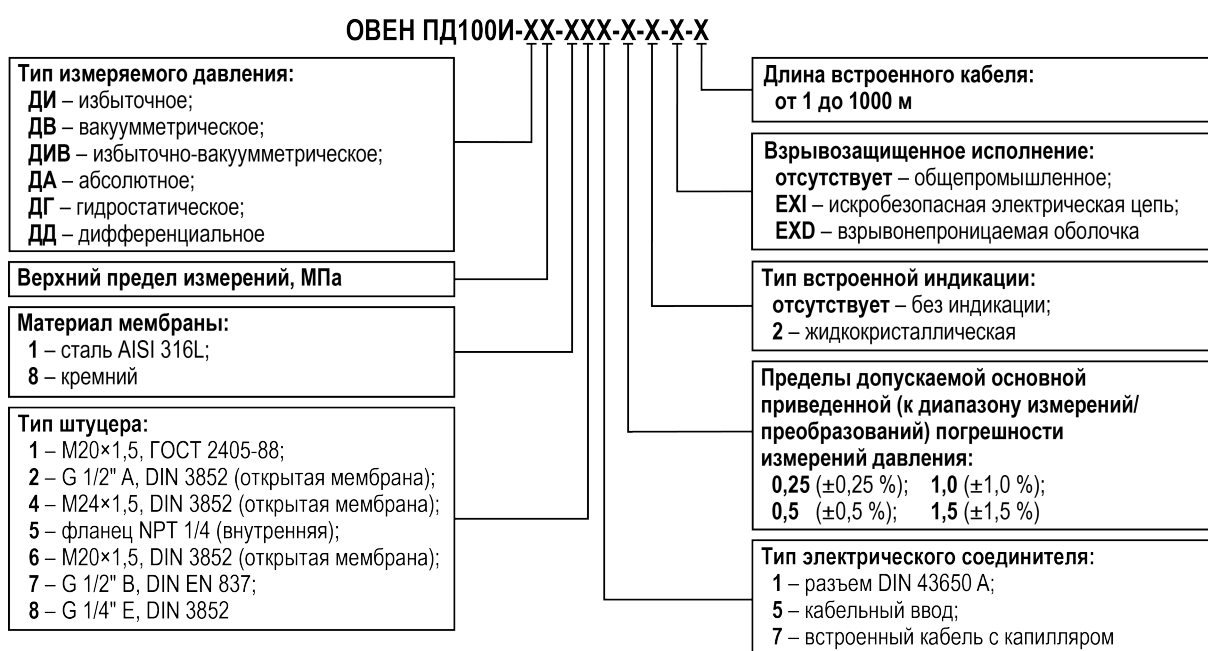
ОВЕН ПД100И-XX-XXX-X-X-X-X

Тип измеряемого давления:
ДИ – избыточное;
ДВ – вакуумметрическое;
ДИВ – избыточно-вакуумметрическое;
ДА – абсолютное;
ДГ – гидростатическое;
ДД – дифференциальное

Верхний предел измерений, МПа

Материал мембраны:
1 – сталь AISI 316L;
8 – кремний

Тип штуцера:
1 – М20×1,5, ГОСТ 2405-88;
2 – G 1/2" A, DIN 3852 (открытая мембрана);
4 – М24×1,5, DIN 3852 (открытая мембрана);
5 – фланец NPT 1/4 (внутренняя);
6 – М20×1,5, DIN 3852 (открытая мембрана);
7 – G 1/2" B, DIN EN 837;
8 – G 1/4" E, DIN 3852

Длина встроенного кабеля:
от 1 до 1000 м

Взрывозащищенное исполнение:
отсутствует – общепромышленное;
EXI – искробезопасная электрическая цепь;
EXD – взрывонепроницаемая оболочка

Тип встроенной индикации:
отсутствует – без индикации;
2 – жидкокристаллическая

Пределы допускаемой основной приведенной (к диапазону измерений/преобразований) погрешности измерений давления:
0,25 (±0,25 %); 1,0 (±1,0 %);
0,5 (±0,5 %); 1,5 (±1,5 %)

Тип электрического соединителя:
1 – разъем DIN 43650 A;
5 – кабельный ввод;
7 – встроенный кабель с капилляром